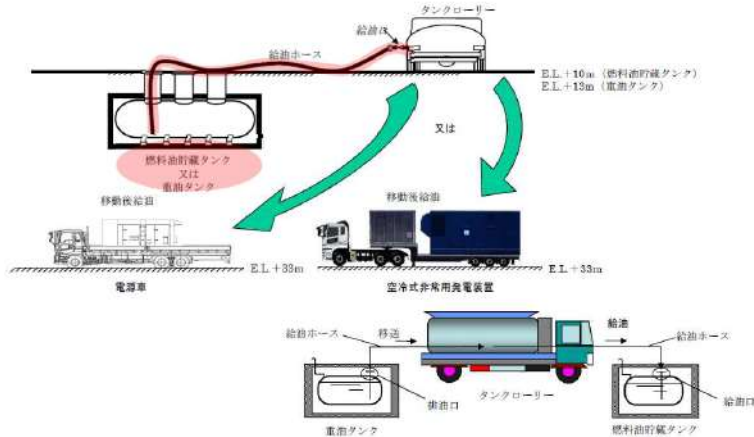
タンクローリー
給油口
給油ホース
E.L.＋10m（燃料油貯蔵タンク）
E.L.＋13m（重油タンク）
燃料油貯蔵タンク
又は
重油タンク
又は
移動後給油
移動後給油
E.L.＋33m
E.L.＋33m
電源車
空冷式非常用発電装置
給油ホース
移送
給油
給油ホース
排油口
タンクローリー
給油口
重油タンク
燃料油貯蔵タンク